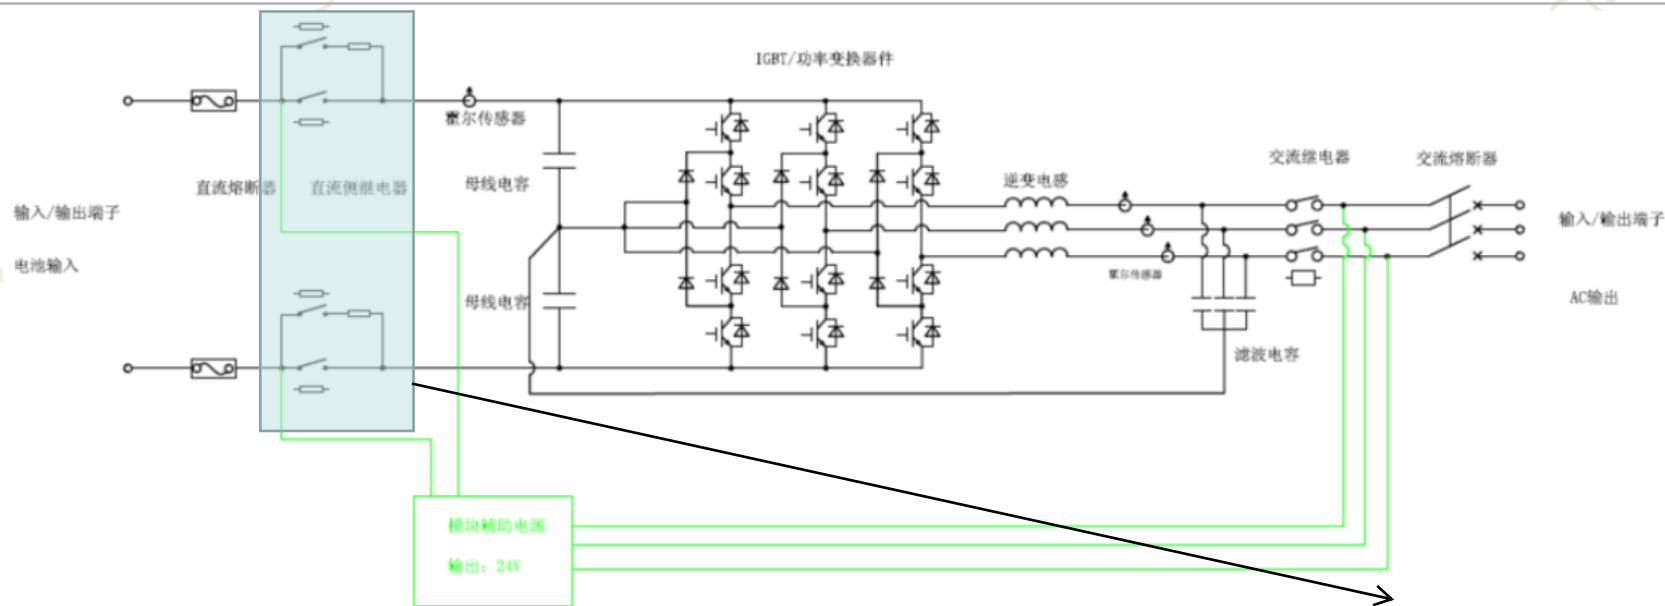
IGBT/功率变换器件

霍尔传感器

直流熔断器

直流侧继电器

母线电容

输入/输出端子

电池输入

母线电容

逆变电感

霍尔传感器

交流继电器

交流熔断器

输入/输出端子

AC输出

滤波电容

模块辅助电源

输出：24V